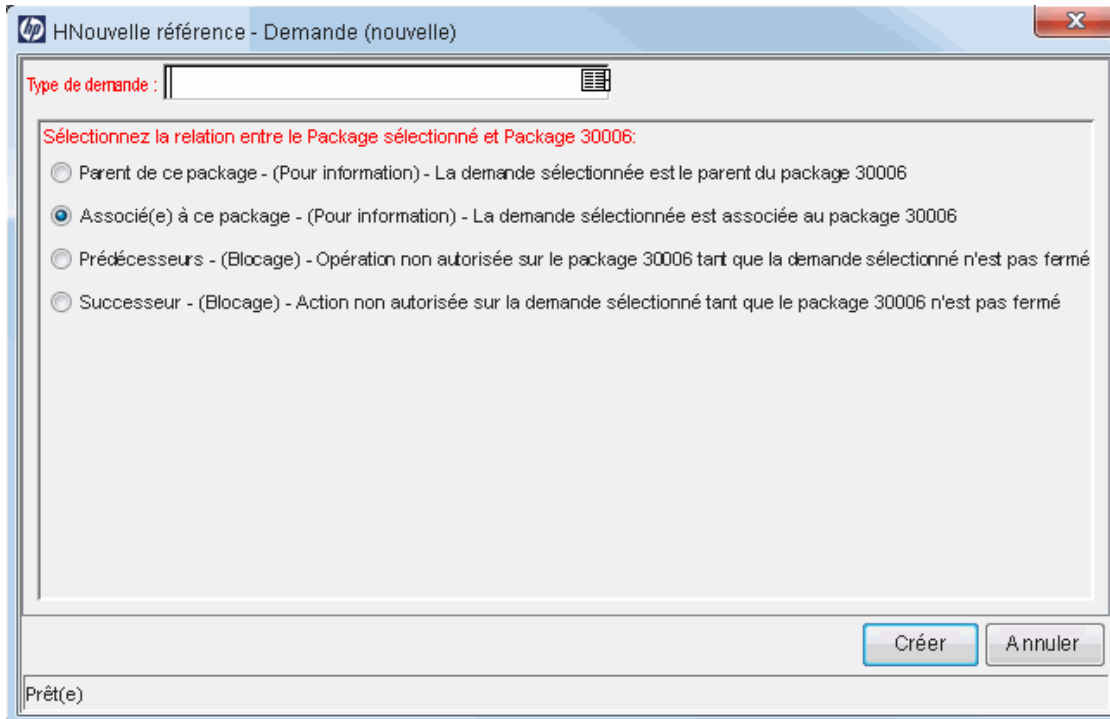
HNouvelle référence - Demande (nouvelle)

Type de demande :

Sélectionnez la relation entre le Package sélectionné et Package 30006:

Parent de ce package - (Pour information) - La demande sélectionnée est le parent du package 30006

Associé(e) à ce package - (Pour information) - La demande sélectionnée est associée au package 30006

Prédécesseurs - (Blocage) - Opération non autorisée sur le package 30006 tant que la demande sélectionné n'est pas fermé

Successeur - (Blocage) - Action non autorisée sur la demande sélectionné tant que le package 30006 n'est pas fermé

Créer

Annuler

Prêt(e)